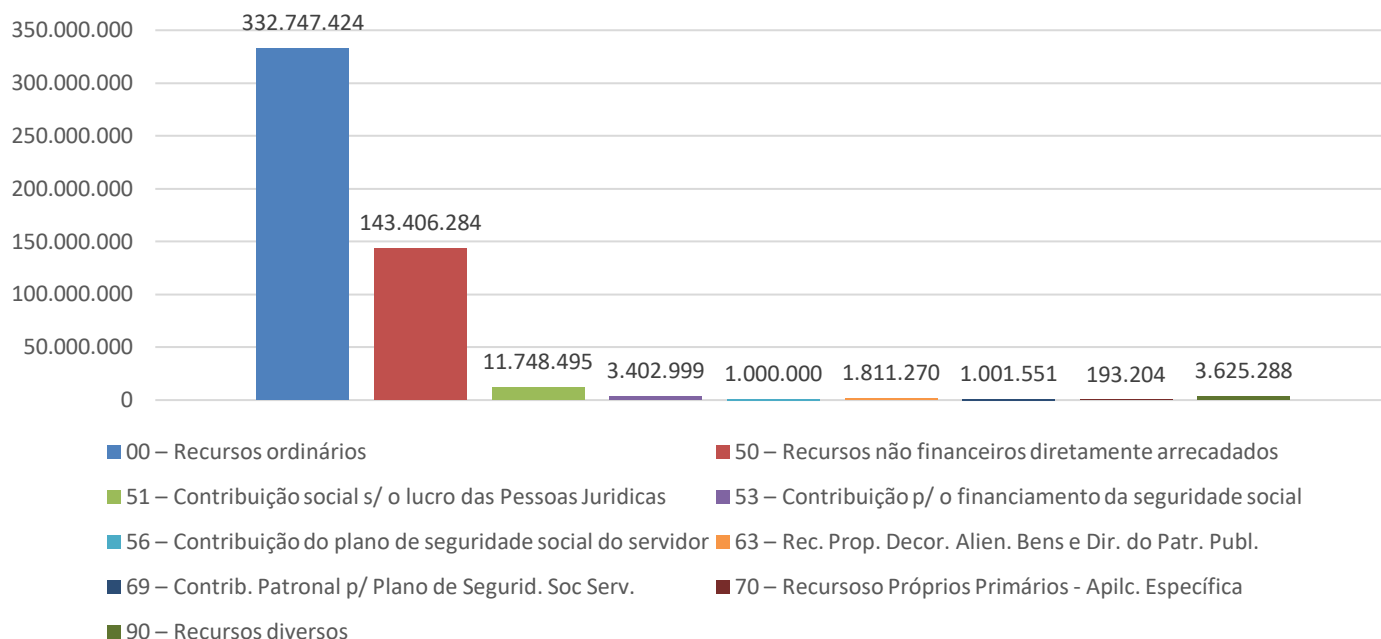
350.000.000
300.000.000
250.000.000
200.000.000
150.000.000
100.000.000
50.000.000
0

332.747.424
143.406.284
11.748.495
3.402.999
1.000.000
1.811.270
1.001.551
193.204
3.625.288

00 – Recursos ordinários
50 – Recursos não financeiros diretamente arrecadados
51 – Contribuição social s/ o lucro das Pessoas Juridicas
53 – Contribuição p/ o financiamento da seguridade social
56 – Contribuição do plano de seguridade social do servidor
63 – Rec. Prop. Decor. Alien. Bens e Dir. do Patr. Publ.
69 – Contrib. Patronal p/ Plano de Segurid. Soc Serv.
70 – Recursoso Próprios Primários - Apilc. Específica
90 – Recursos diversos